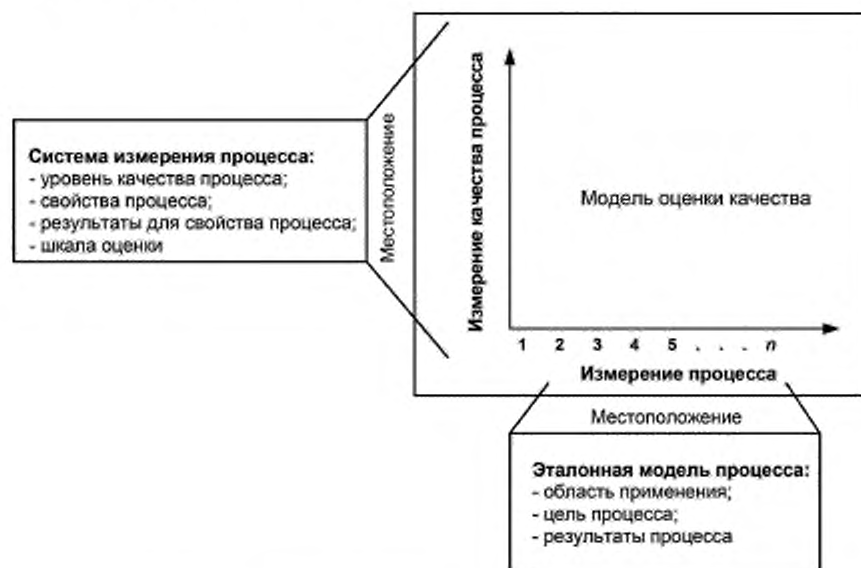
Система измерения процесса:
- уровень качества процесса;
- свойства процесса;
- результаты для свойства процесса;
- шкала оценки

Местоположение

Измерение качества процесса

Модель оценки качества

1 2 3 4 5 . . . $n$

Измерение процесса

Местоположение

Эталонная модель процесса:
- область применения;
- цель процесса;
- результаты процесса